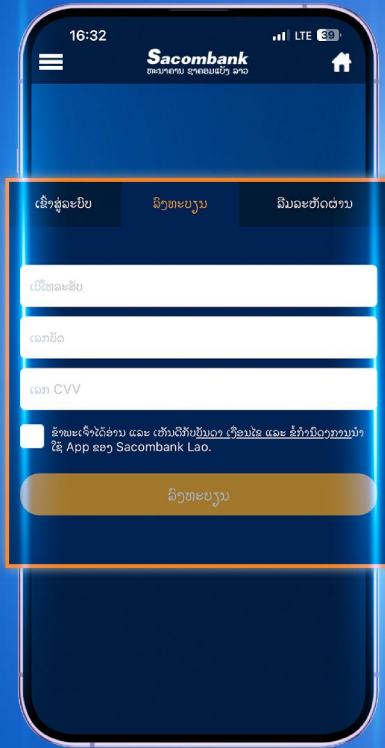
16:32
LTE 39

Sacombank
ທະນາຄານ ຊາຄອມແບັງ ລາວ

ເຂົ້າສູ່ລະບົບ
ລົງທະບຽນ
ລືມລະຫັດຜ່ານ

ເບີໂທລະສັບ

ເລກບັດ

ເລກ CVV

ຂ້າພະເຈົ້າໄດ້ອ່ານ ແລະ ເຫັນດີກັບຂໍ້ກຳນົດ ເງື່ອນໄຂ ແລະ ຂໍ້ກຳນົດການນຳໃຊ້ App ຂອງ Sacombank Lao.

ລົງທະບຽນ